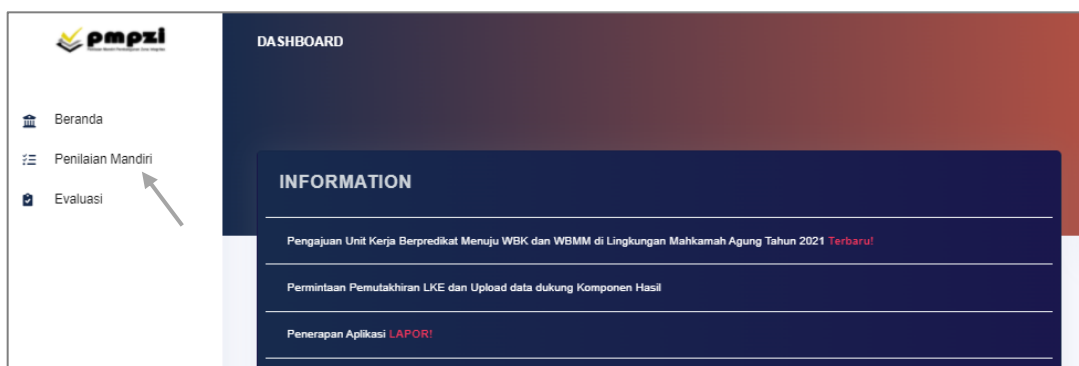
pmpzi

Beranda

Penilaian Mandiri

Evaluasi

DASHBOARD

INFORMATION

Pengajuan Unit Kerja Berpredikat Menuju WBK dan WBMM di Lingkungan Mahkamah Agung Tahun 2021 Terbaru!

Permintaan Pemutakhiran LKE dan Upload data dukung Komponen Hasil

Penerapan Aplikasi LAPOR!